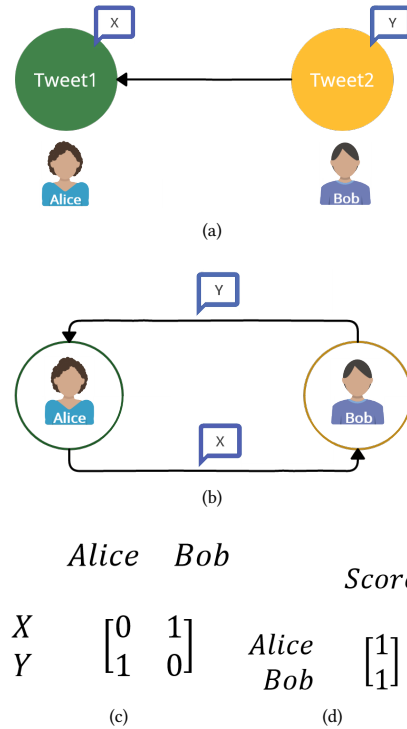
X

Tweet1

Y

Tweet2

Alice

Bob

(a)

Y

Alice

Bob

X

(b)

$Alice \quad Bob$

$\begin{matrix} X \\ Y \end{matrix} \begin{bmatrix} 0 & 1 \\ 1 & 0 \end{bmatrix}$

(c)

$Score$ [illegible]

$\begin{matrix} Alice \\ Bob \end{matrix} \begin{bmatrix} 1 \\ 1 \end{bmatrix}$ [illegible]

(d)